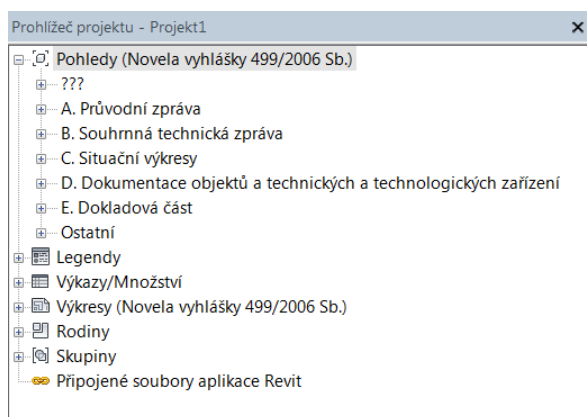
Prohlížeč projektu - Projekt1

×

Pohledy (Novela vyhlášky 499/2006 Sb.)
???
A. Průvodní zpráva
B. Souhrnná technická zpráva
C. Situační výkresy
D. Dokumentace objektů a technických a technologických zařízení
E. Dokladová část
Ostatní
Legendy
Výkazy/Množství
Výkresy (Novela vyhlášky 499/2006 Sb.)
Rodiny
Skupiny
Připojené soubory aplikace Revit